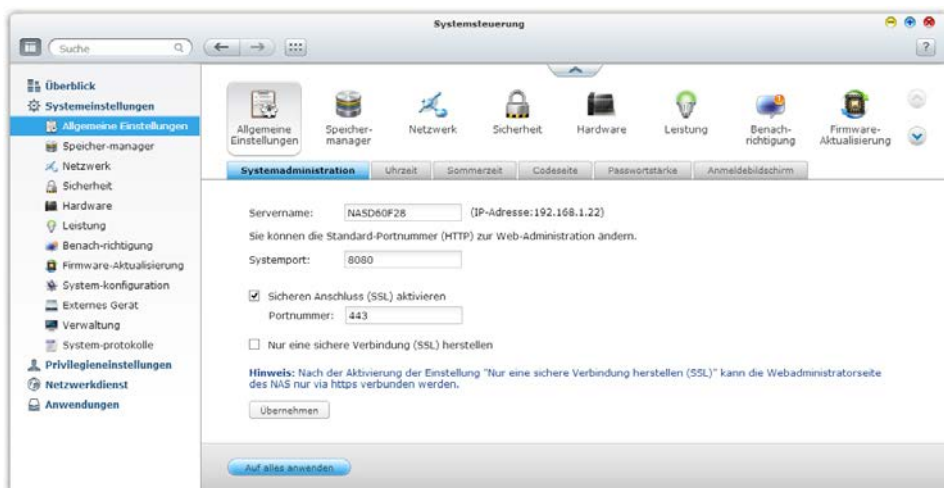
Systemsteuerung

Suche

?

Überblick
Systemeinstellungen
Allgemeine Einstellungen
Speicher-manager
Netzwerk
Sicherheit
Hardware
Leistung
Benach-richtigung
Firmware-Aktualisierung
System-konfiguration
Externes Gerät
Verwaltung
System-protokolle
Privilegieneinstellungen
Netzwerkdienst
Anwendungen

Allgemeine Einstellungen
Speicher-manager
Netzwerk
Sicherheit
Hardware
Leistung
Benach-richtigung
Firmware-Aktualisierung

Systemadministration
Uhrzeit
Sommerzeit
Codeseite
Passwortstärke
Anmeldebildschirm

Servername: NASD60F28 (IP-Adresse:192.168.1.22)

Sie können die Standard-Portnummer (HTTP) zur Web-Administration ändern.

Systemport: 8080

Sicheren Anschluss (SSL) aktivieren

Portnummer: 443

Nur eine sichere Verbindung (SSL) herstellen

Hinweis: Nach der Aktivierung der Einstellung "Nur eine sichere Verbindung herstellen (SSL)" kann die Webadministratorseite des NAS nur via https verbunden werden.

Übernehmen

Auf alles anwenden